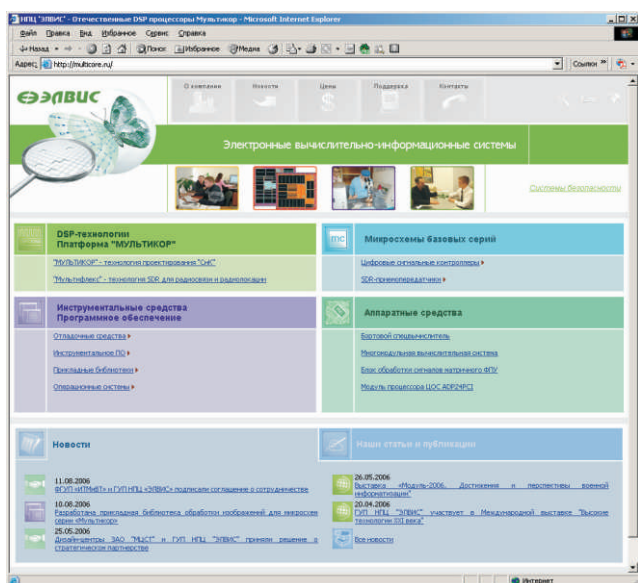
НПЦ "ЭЛВИС" - Отечественные DSP процессоры Мультикор - Microsoft Internet Explorer

Файл Правка Вид Избранное Сервис Справка

Назад Поиск Избранное Медиа

Адрес: http://multicore.ru/

Ссылки

ЭЛВИС

О компании Новости Цены Поддержка Контакты

Электронные вычислительно-информационные системы

Системы безопасности

DSP-технологии
Платформа "МУЛЬТИКОР"

"МУЛЬТИКОР" - технология проектирования "СнК"

"Мультифлекс" - технология SDR для радиосвязи и радиолокации

Микросхемы базовых серий

Цифровые сигнальные контроллеры

SDR-приемопередатчики

Инструментальные средства
Программное обеспечение

Отладочные средства

Инструментальное ПО

Прикладные библиотеки

Операционные системы

Аппаратные средства

Бортовой спецвычислитель

Многомодульная вычислительная система

Блок обработки сигналов матричного ФПУ

Модуль процессора ЦОС ADP24PCI

Новости

Наши статьи и публикации

11.08.2006
ФГУП «НПЦ» и ГУП НПЦ «ЭЛВИС» подписали соглашение о сотрудничестве

10.08.2006
Разработана прикладная библиотека обработки изображений для микросхем серии «Мультикор»

25.05.2006
Дизайн-центры ЗАО "МЦСТ" и ГУП НПЦ "ЭЛВИС" приняли решение о стратегическом партнерстве

26.05.2006
Выставка «Модуль-2006. Достижения и перспективы военной информатизации»

20.04.2006
ГУП НПЦ "ЭЛВИС" участвует в Международной выставке "Высокие технологии XXI века"

Все новости

Интернет